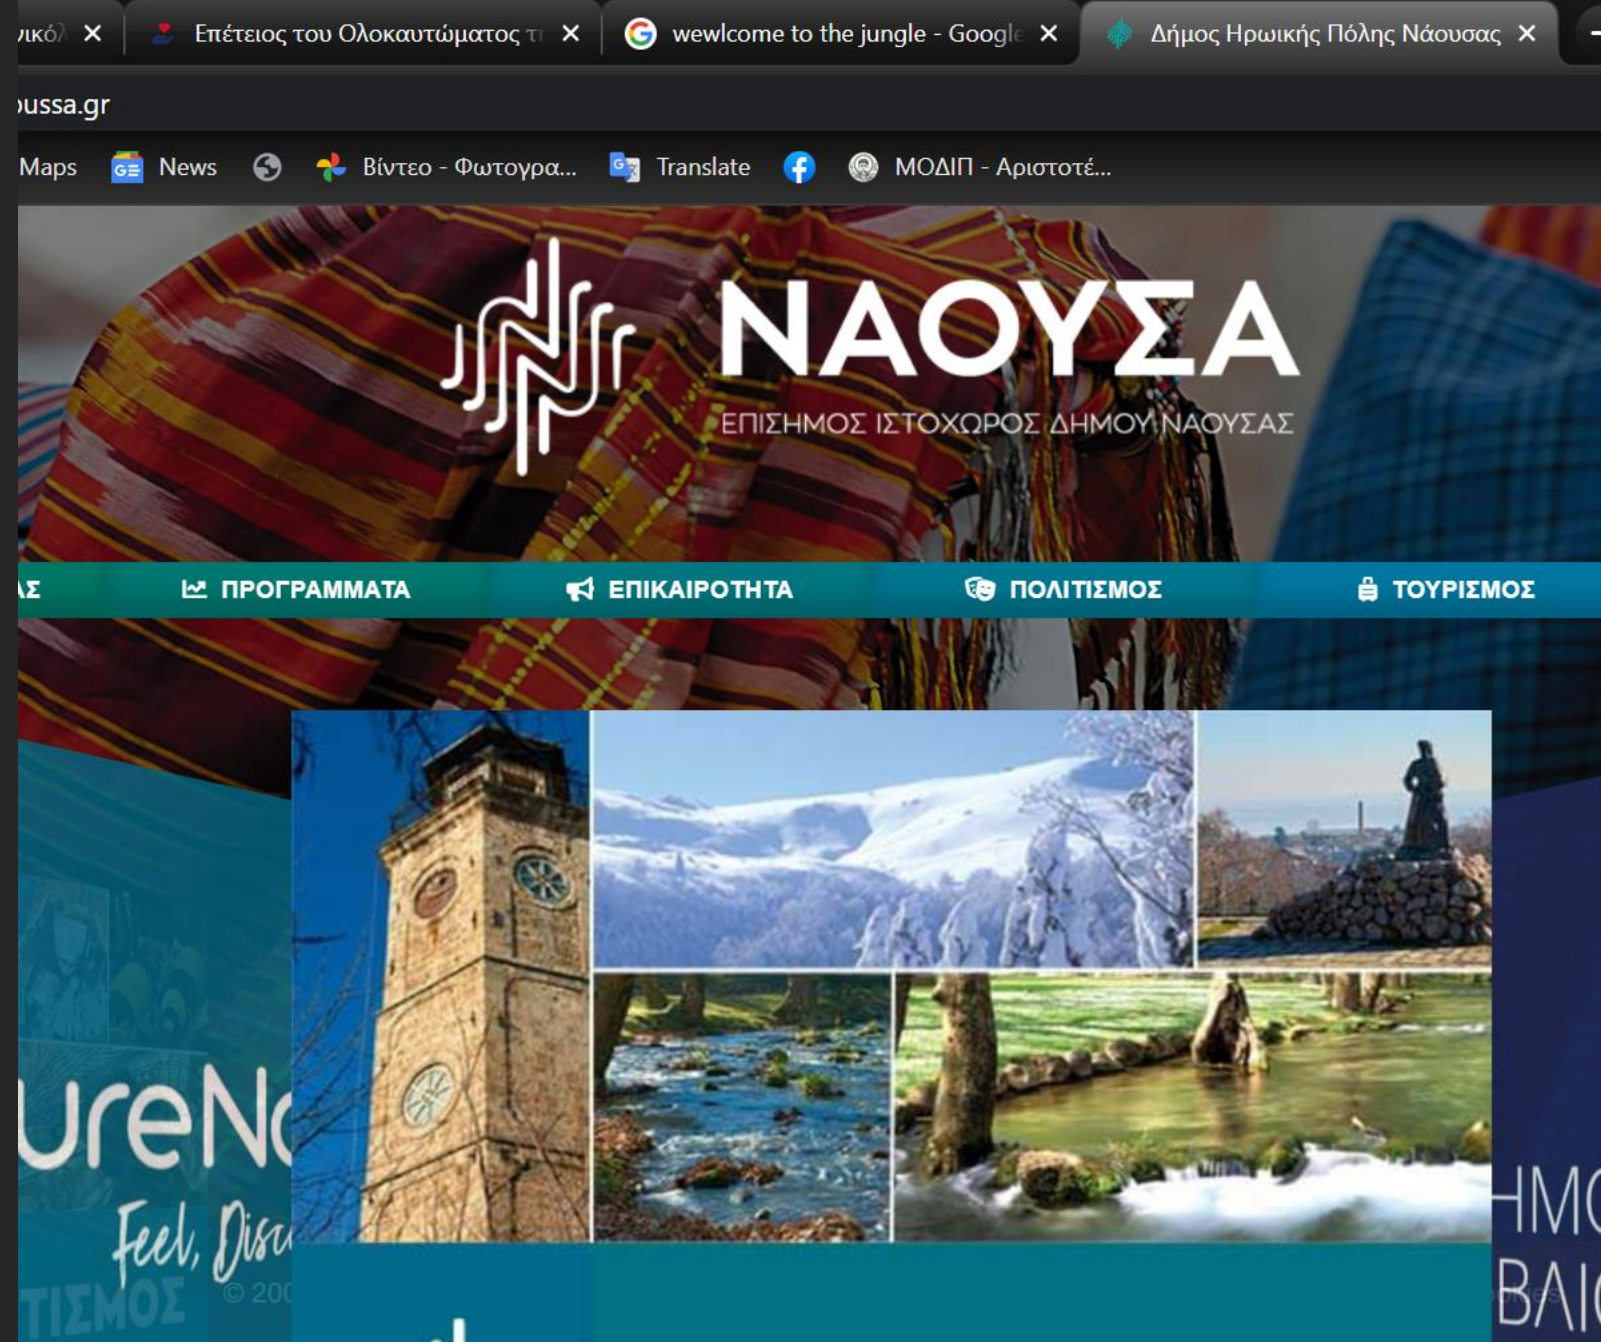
ικό/ ✕ Επέτειος του Ολοκαυτώματος τ ✕ wewlcome to the jungle - Google ✕ Δήμος Ηρωικής Πόλης Νάουσας ✕

ussa.gr

Maps News Βίντεο - Φωτογρα... Translate ΜΟΔΙΠ - Αριστοτέ...

ΝΑΟΥΣΑ
ΕΠΙΣΗΜΟΣ ΙΣΤΟΧΩΡΟΣ ΔΗΜΟΥ ΝΑΟΥΣΑΣ

ΑΣ ΠΡΟΓΡΑΜΜΑΤΑ ΕΠΙΚΑΙΡΟΤΗΤΑ ΠΟΛΙΤΙΣΜΟΣ ΤΟΥΡΙΣΜΟΣ

ureN
Feel, Dis
ΤΙΣΜΟΣ
© 20

ΗΜ
ΒΑΙ